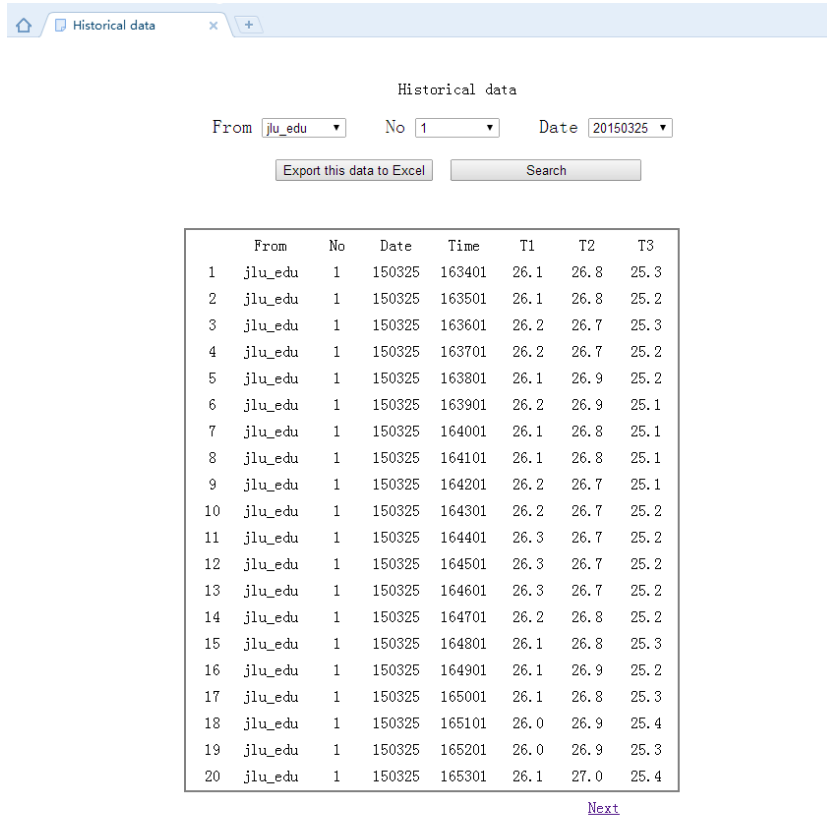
Historical data ×  +

Historical data

From jlu_edu ▾ No 1 ▾ Date 20150325 ▾

Export this data to Excel Search

| | From | No | Date | Time | T1 | T2 | T3 |
|---|---|---|---|---|---|---|---|
| 1 | jlu_edu | 1 | 150325 | 163401 | 26.1 | 26.8 | 25.3 |
| 2 | jlu_edu | 1 | 150325 | 163501 | 26.1 | 26.8 | 25.2 |
| 3 | jlu_edu | 1 | 150325 | 163601 | 26.2 | 26.7 | 25.3 |
| 4 | jlu_edu | 1 | 150325 | 163701 | 26.2 | 26.7 | 25.2 |
| 5 | jlu_edu | 1 | 150325 | 163801 | 26.1 | 26.9 | 25.2 |
| 6 | jlu_edu | 1 | 150325 | 163901 | 26.2 | 26.9 | 25.1 |
| 7 | jlu_edu | 1 | 150325 | 164001 | 26.1 | 26.8 | 25.1 |
| 8 | jlu_edu | 1 | 150325 | 164101 | 26.1 | 26.8 | 25.1 |
| 9 | jlu_edu | 1 | 150325 | 164201 | 26.2 | 26.7 | 25.1 |
| 10 | jlu_edu | 1 | 150325 | 164301 | 26.2 | 26.7 | 25.2 |
| 11 | jlu_edu | 1 | 150325 | 164401 | 26.3 | 26.7 | 25.2 |
| 12 | jlu_edu | 1 | 150325 | 164501 | 26.3 | 26.7 | 25.2 |
| 13 | jlu_edu | 1 | 150325 | 164601 | 26.3 | 26.7 | 25.2 |
| 14 | jlu_edu | 1 | 150325 | 164701 | 26.2 | 26.8 | 25.2 |
| 15 | jlu_edu | 1 | 150325 | 164801 | 26.1 | 26.8 | 25.3 |
| 16 | jlu_edu | 1 | 150325 | 164901 | 26.1 | 26.9 | 25.2 |
| 17 | jlu_edu | 1 | 150325 | 165001 | 26.1 | 26.8 | 25.3 |
| 18 | jlu_edu | 1 | 150325 | 165101 | 26.0 | 26.9 | 25.4 |
| 19 | jlu_edu | 1 | 150325 | 165201 | 26.0 | 26.9 | 25.3 |
| 20 | jlu_edu | 1 | 150325 | 165301 | 26.1 | 27.0 | 25.4 |

Next